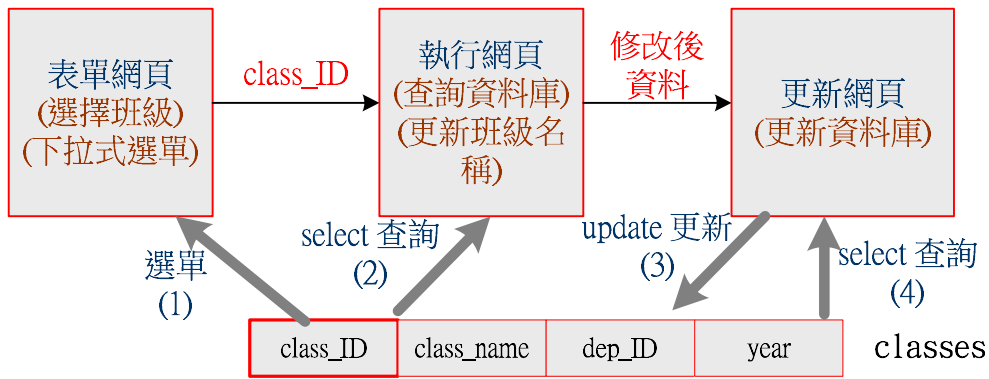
表單網頁
(選擇班級)
(下拉式選單)

class_ID

執行網頁
(查詢資料庫)
(更新班級名稱)

修改後
資料

更新網頁
(更新資料庫)

選單
(1)

select 查詢
(2)

update 更新
(3)

select 查詢
(4)

| class_ID | class_name | dep_ID | year |
|---|---|---|---|

classes